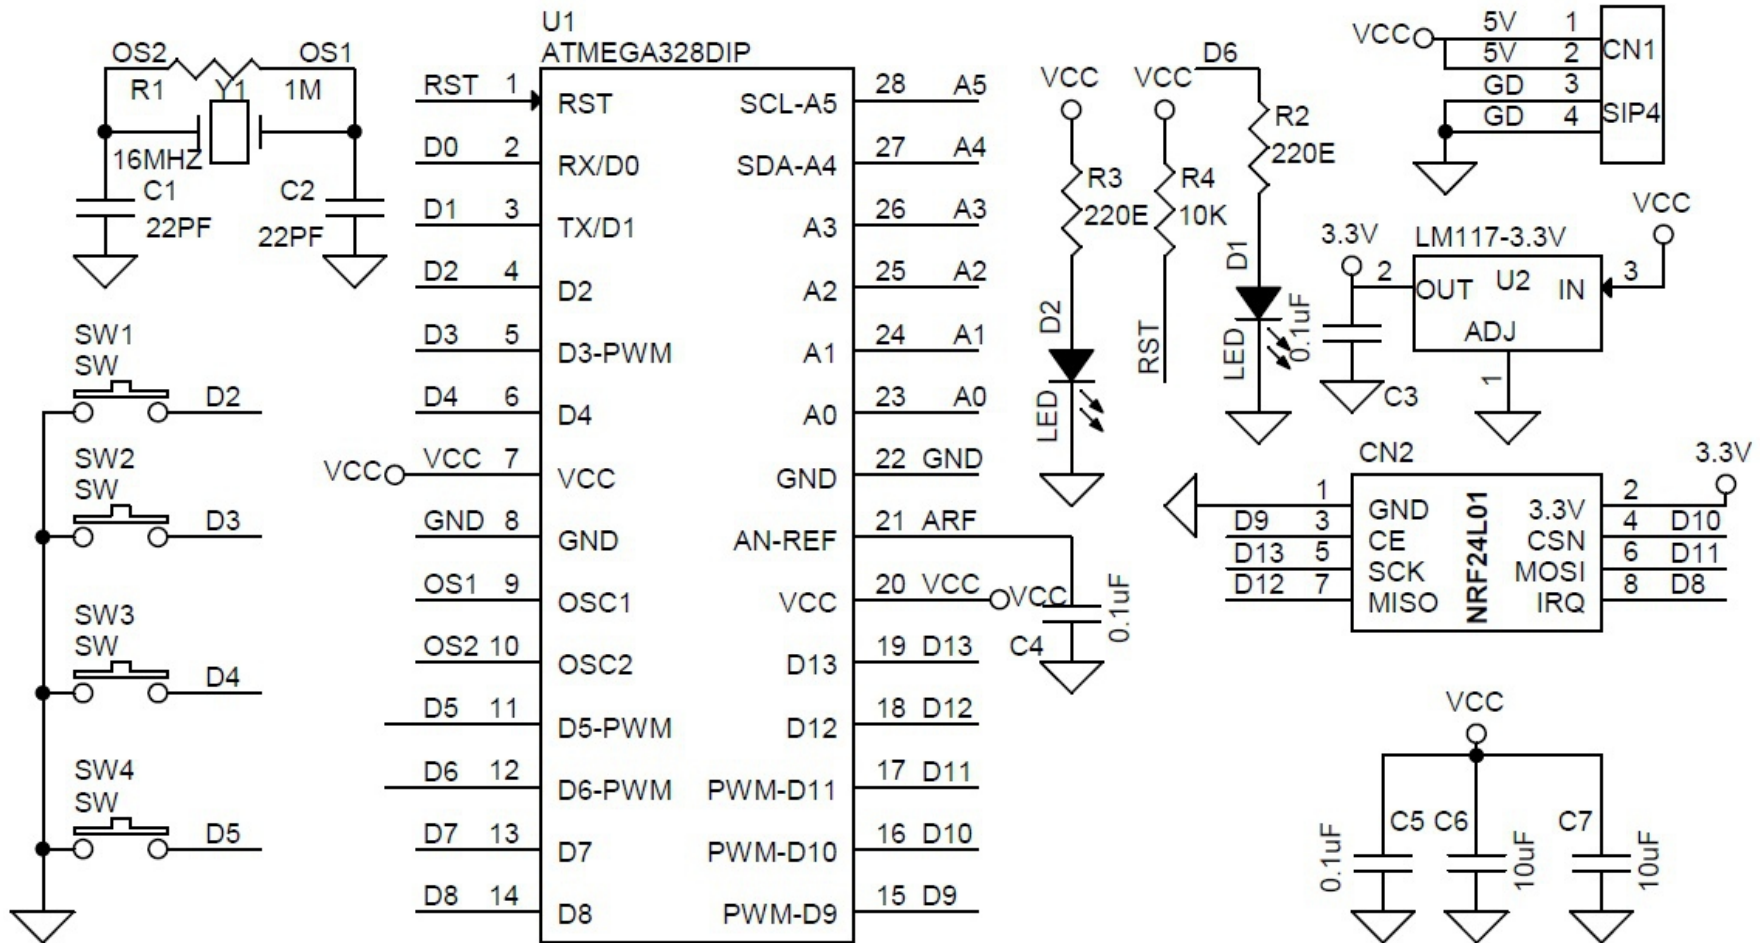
OS2 OS1
R1 Y1 1M
16MHZ
C1 C2
22PF 22PF

U1
ATMEGA328DIP

RST 1 RST
D0 2 RX/D0
D1 3 TX/D1
D2 4 D2
D3 5 D3-PWM
D4 6 D4
VCC VCC 7 VCC
GND 8 GND
OS1 9 OSC1
OS2 10 OSC2
D5 11 D5-PWM
D6 12 D6-PWM
D7 13 D7
D8 14 D8

SCL-A5 28 A5
SDA-A4 27 A4
A3 26 A3
A2 25 A2
A1 24 A1
A0 23 A0
GND 22 GND
AN-REF 21 ARF
VCC 20 VCC VCC
D13 19 D13
D12 18 D12
PWM-D11 17 D11
PWM-D10 16 D10
PWM-D9 15 D9

SW1 SW D2
SW2 SW D3
SW3 SW D4
SW4 SW D5

VCC VCC D6
R3 220E R4 10K R2 220E
D2 LED RST D1 LED
C4 0.1uF

VCC 5V 1 CN1
5V 2
GD 3
GD 4 SIP4

3.3V LM117-3.3V VCC
2 OUT U2 IN 3
ADJ 1
0.1uF C3

CN2
1 GND NRF24L01 3.3V 2 3.3V
D9 3 CE CSN 4 D10
D13 5 SCK MOSI 6 D11
D12 7 MISO IRQ 8 D8

VCC
C5 C6 C7
0.1uF 10uF 10uF